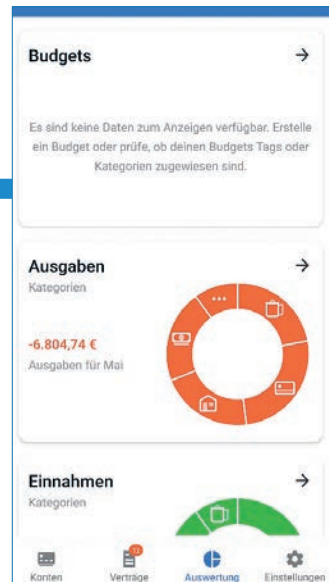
Budgets →

Es sind keine Daten zum Anzeigen verfügbar. Erstelle ein Budget oder prüfe, ob deinen Budgets Tags oder Kategorien zugewiesen sind.

Ausgaben →
Kategorien

-6.804,74 €
Ausgaben für Mai

Einnahmen →
Kategorien

Konten Verträge Auswertung Einstellungen